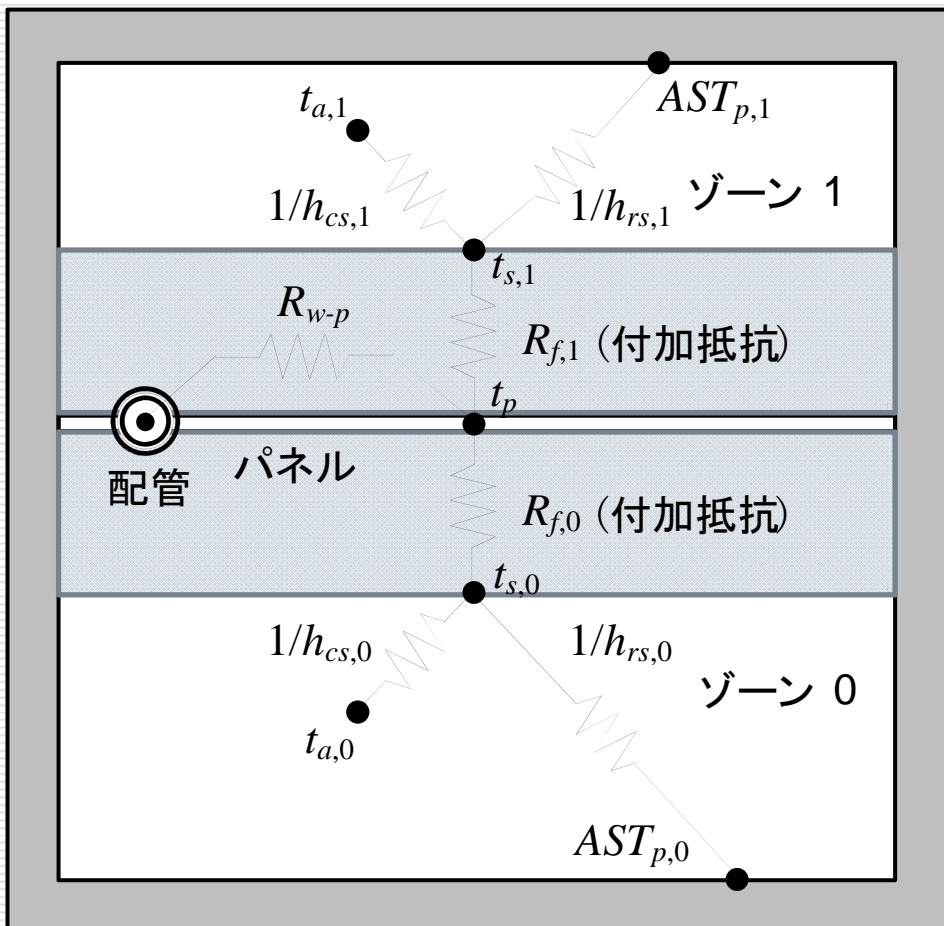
$t_{a,1}$

$AST_{p,1}$

$1/h_{cs,1}$

$1/h_{rs,1}$

ゾーン 1

$t_{s,1}$

$R_{w\text{-}p}$

$R_{f,1}$ (付加抵抗)

$t_p$

配管

パネル

$R_{f,0}$ (付加抵抗)

$t_{s,0}$

$1/h_{cs,0}$

$1/h_{rs,0}$

ゾーン 0

$t_{a,0}$

$AST_{p,0}$